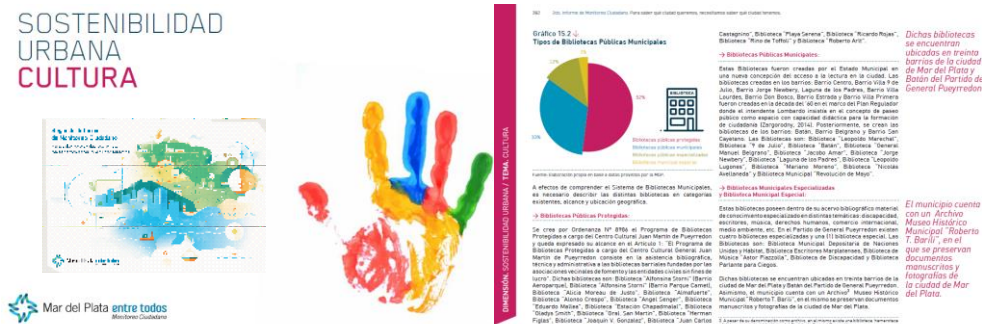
SOSTENIBILIDAD
URBANA
CULTURA

Mar del Plata entre todos
Monitoreo Ciudadano

Gráfico 15.2
Tipos de Bibliotecas Públicas Municipales

BIBLIOTECA

DIMENSIÓN: SOSTENIBILIDAD URBANA / TEMA: CULTURA

A efectos de comprender el Sistema de Bibliotecas Municipales, es necesario describir las distintas bibliotecas en categorías existentes, alcance y ubicación geográfica.

→ Bibliotecas Públicas Protegidas:

→ Bibliotecas Públicas Municipales:

→ Bibliotecas Municipales Especializadas y Biblioteca Municipal Especial:

Dichas bibliotecas se encuentran ubicadas en treinta barrios de la ciudad de Mar del Plata y Batán del Partido de General Pueyrredon.

El municipio cuenta con un Archivo Museo Histórico Municipal "Roberto T. Barili", en el que se preservan documentos manuscritos y fotografías de la ciudad de Mar del Plata.